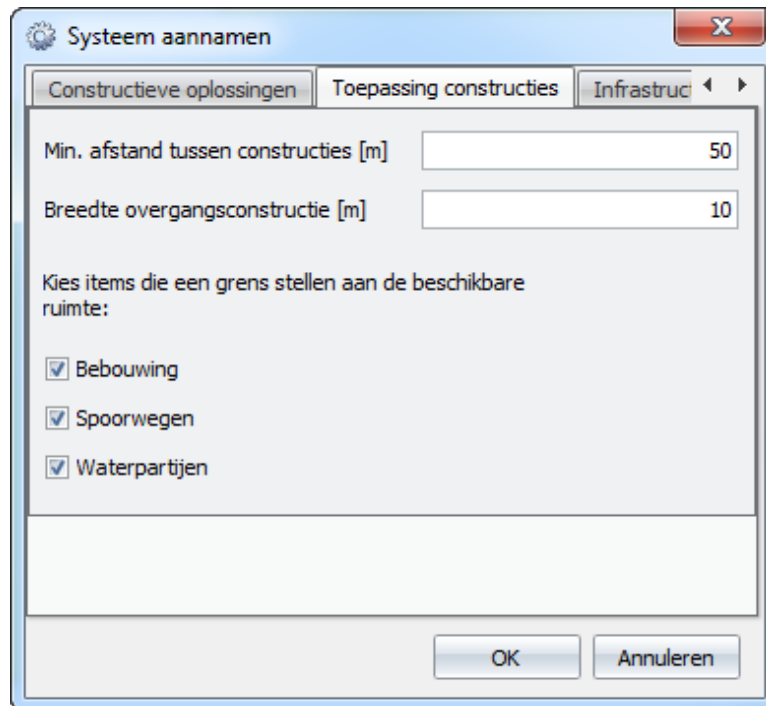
Systeem aannamen

Constructieve oplossingen | Toepassing constructies | Infrastruct

Min. afstand tussen constructies [m] 50

Breedte overgangsconstructie [m] 10

Kies items die een grens stellen aan de beschikbare ruimte:

☑ Bebouwing

☑ Spoorwegen

☑ Waterpartijen

OK

Annuleren